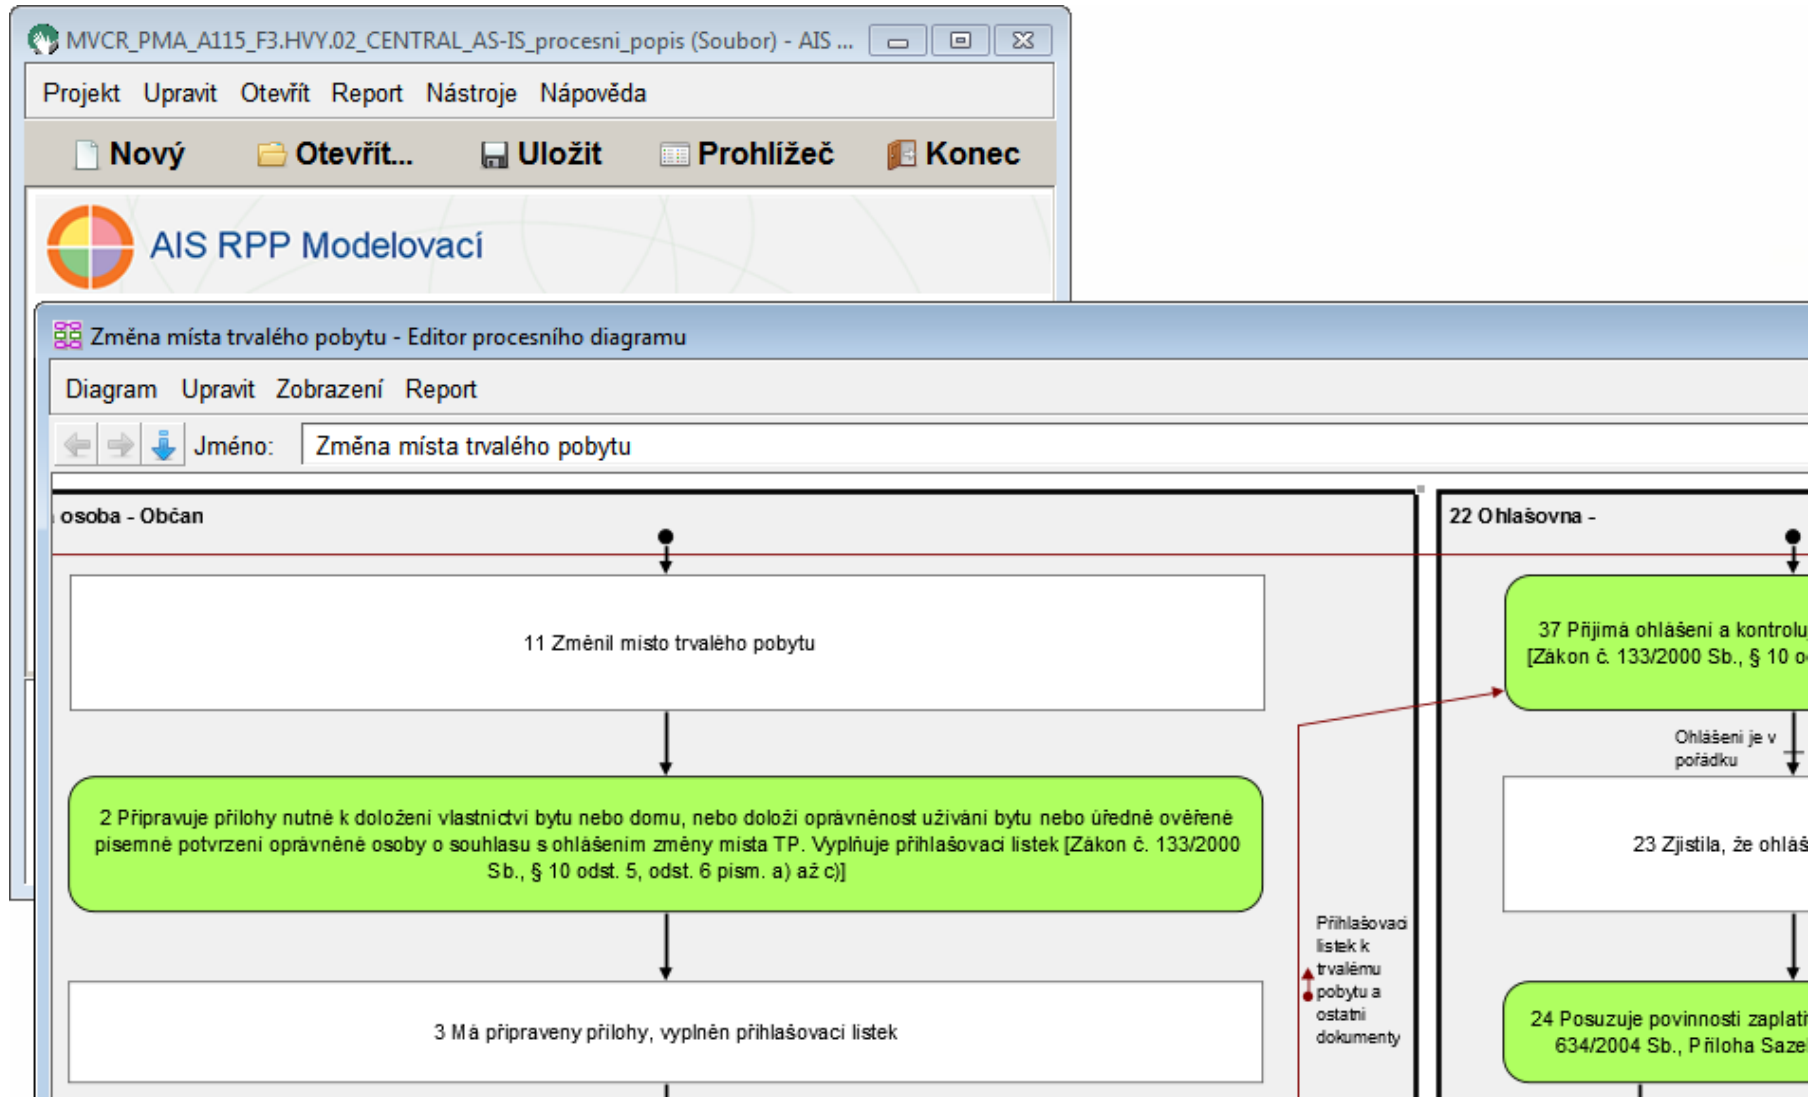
MVCR_PMA_A115_F3.HVY.02_CENTRAL_AS-IS_procesni_popis (Soubor) - AIS ...

Projekt Upravit Otevřít Report Nástroje Nápověda

Nový Otevřít... Uložit Prohlížeč Konec

AIS RPP Modelovací

Změna místa trvalého pobytu - Editor procesního diagramu

Diagram Upravit Zobrazení Report

Jméno: Změna místa trvalého pobytu

osoba - Občan

22 Ohlašovna -

11 Změnil místo trvalého pobytu

37 Přijímá ohlášení a kontrolu [Zákon č. 133/2000 Sb., § 10 o

Ohlášení je v pořádku

2 Připravuje přílohy nutné k doložení vlastnictví bytu nebo domu, nebo doloží oprávněnost užívání bytu nebo úředně ověřené písemné potvrzení oprávněné osoby o souhlasu s ohlášením změny místa TP. Vyplňuje přihlašovací lístek [Zákon č. 133/2000 Sb., § 10 odst. 5, odst. 6 písm. a) až c)]

23 Zjistila, že ohláš

Přihlašovací lístek k trvalému pobytu a ostatní dokumenty

3 Má připraveny přílohy, vyplněn přihlašovací lístek

24 Posuzuje povinnosti zaplati 634/2004 Sb., Příloha Saze